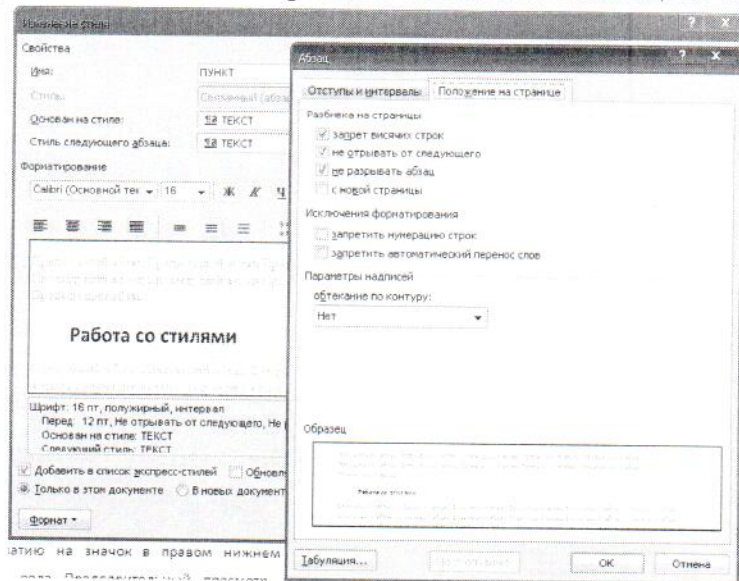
Изменение стиля
Свойства
Имя: ПУНКТ
Стиль: Связанный (абзац
Основан на стиле: ТЕКСТ
Стиль следующего абзаца: ТЕКСТ
Форматирование
Calibri (Основной тек 16 Ж К Ч

Работа со стилями

Шрифт: 16 пт, полужирный, интервал
Перед: 12 пт, Не отрывать от следующего, Не
Основан на стиле: ТЕКСТ
Следующий стиль: ТЕКСТ
Добавить в список экспресс-стилей Обновл
Только в этом документе В новых документ
Формат

Абзац
Отступы и интервалы Положение на странице
Разбивка на страницы
запрет висячих строк
не отрывать от следующего
не разрывать абзац
с новой страницы
Исключения форматирования
запретить нумерацию строк
запретить автоматический перенос слов
Параметры надписей
обтекание по контуру:
Нет
Образец
Табуляция... ОК Отмена

атию на значок в правом нижнем
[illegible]